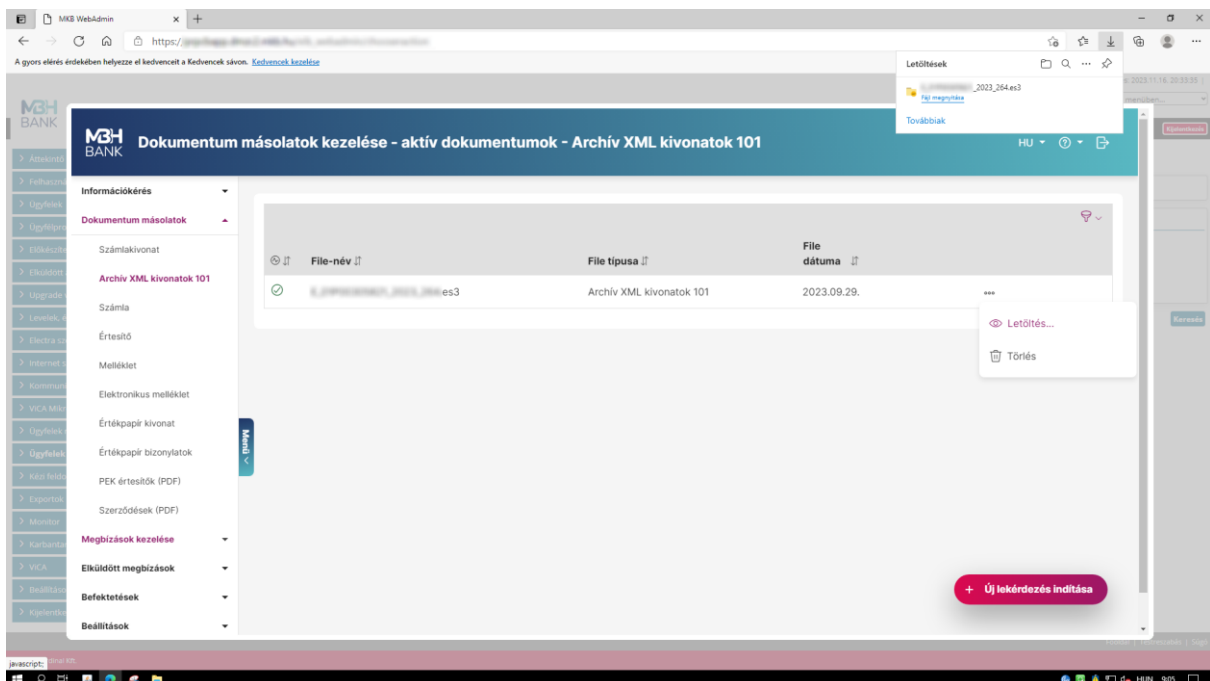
MKB WebAdmin

https://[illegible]

A gyors elérés érdekében helyezze el kedvenceit a Kedvencek sávon. Kedvencek kezelése

Letöltések

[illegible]_2023_264.es3
Fájl megnyitása

Továbbiak

MBH BANK

Dokumentum másolatok kezelése - aktív dokumentumok - Archív XML kivonatok 101

HU

Információkérés
Dokumentum másolatok
Számlakivonat
Archív XML kivonatok 101
Számla
Értesítő
Melléklet
Elektronikus melléklet
Értékpapír kivonat
Értékpapír bizonylatok
PEK értesítők (PDF)
Szerződések (PDF)
Megbízások kezelése
Elküldött megbízások
Befektetések
Beállítások

Menü

| | File-név | File típusa | File dátuma | |
|---|---|---|---|---|
| | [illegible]es3 | Archív XML kivonatok 101 | 2023.09.29. | ••• |

Letöltés...
Törlés

+ Új lekérdezés indítása

Kijelentkezés
Keresés

javascript:

HUN 9:05